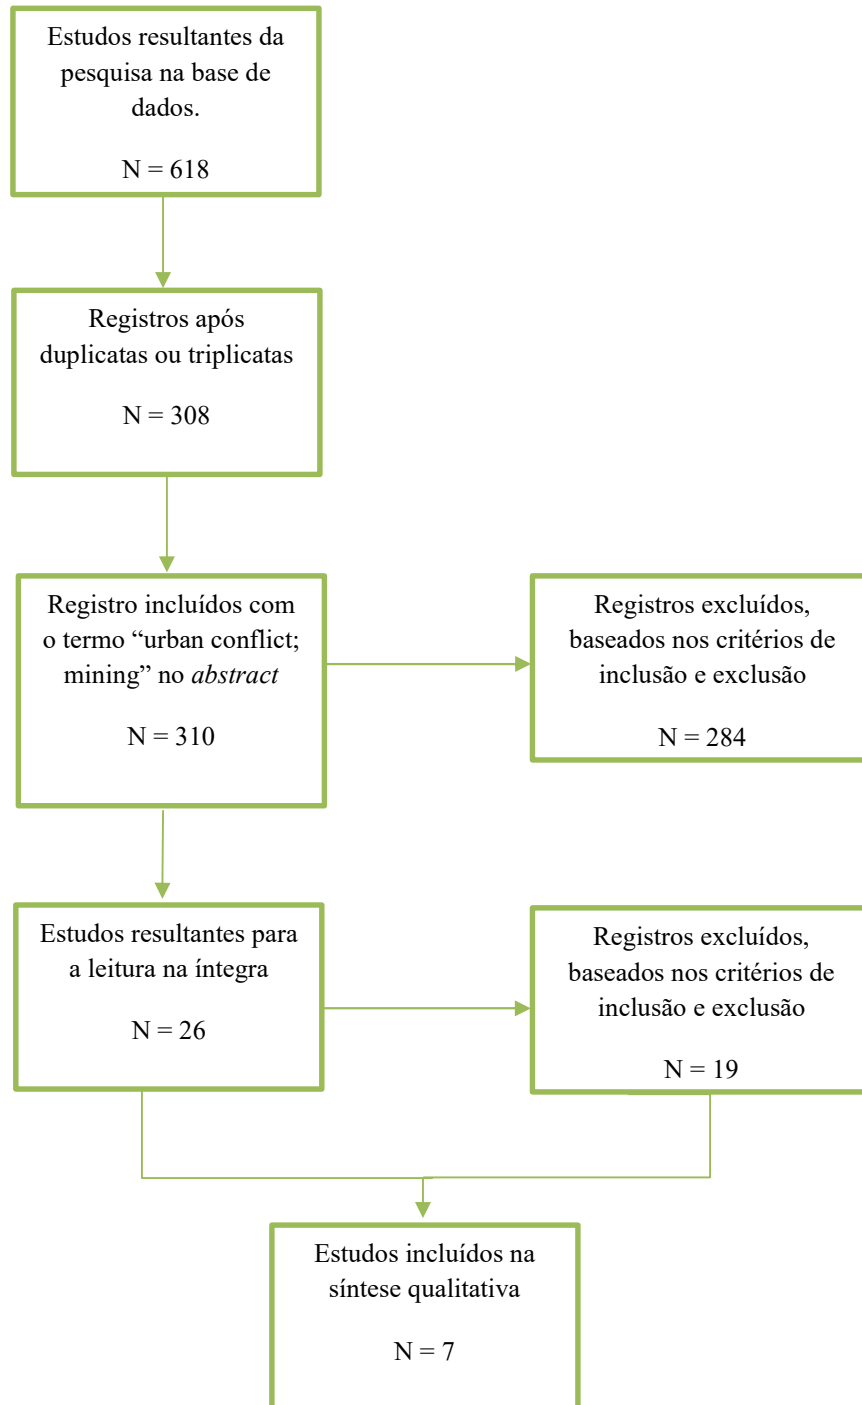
Estudos resultantes da pesquisa na base de dados.

N = 618

Registros após duplicatas ou triplicatas

N = 308

Registro incluídos com o termo “urban conflict; mining” no abstract

N = 310

Registros excluídos, baseados nos critérios de inclusão e exclusão

N = 284

Estudos resultantes para a leitura na íntegra

N = 26

Registros excluídos, baseados nos critérios de inclusão e exclusão

N = 19

Estudos incluídos na síntese qualitativa

N = 7